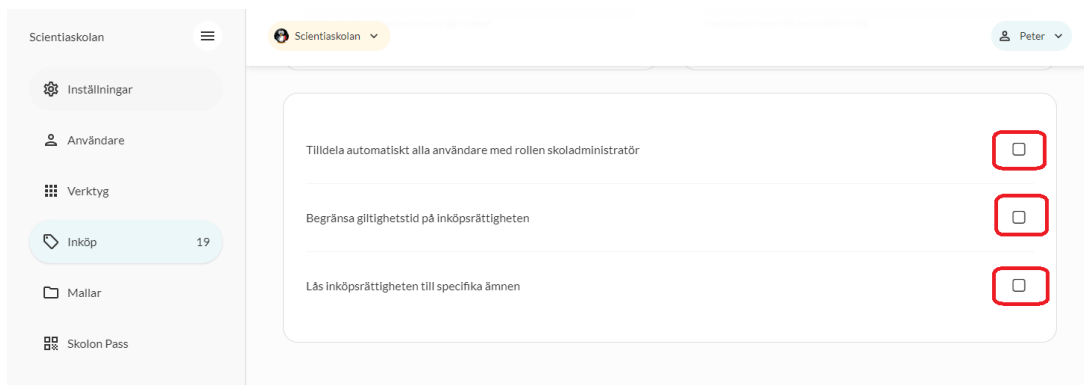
Scientiaskolan

Inställningar

Användare

Verktyg

Inköp 19

Mallar

Skolon Pass

Scientiaskolan

Peter

Tilldela automatiskt alla användare med rollen skoladministratör

Begränsa giltighetstid på inköpsrättigheten

Lås inköpsrättigheten till specifika ämnen